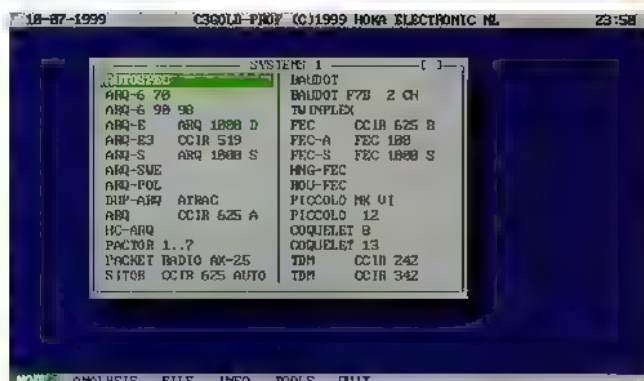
18-07-1999 C3GOLD-PROF (C)1999 HOKA ELECTRONIC NL 23:58

SYSTEMS 1 [ ]

| | |
|---|---|
| AUTOSPEED | BAUDOT |
| ARQ-6 70 | BAUDOT F7B 2 CH |
| ARQ-6 90 98 | TWINPLEX |
| ARQ-E ARQ 1000 D | FEC CCIR 625 B |
| ARQ-E3 CCIR 519 | FEC-A FEC 100 |
| ARQ-S ARQ 1000 S | FEC-S FEC 1000 S |
| ARQ-SWE | HNG-FEC |
| ARQ-POL | ROU-FEC |
| DUP-ARQ ATRAC | PICCOLO MK VI |
| ARQ CCIR 625 A | PICCOLO 12 |
| HC-ARQ | COQUELET 8 |
| PACTOR 1..7 | COQUELET 13 |
| PACKET RADIO AX-25 | TDM CCIR 242 |
| SITOR CCIR 625 AUTO | TDM CCIR 342 |

MODES ANALYSIS FILE INFO TOOLS QUIT